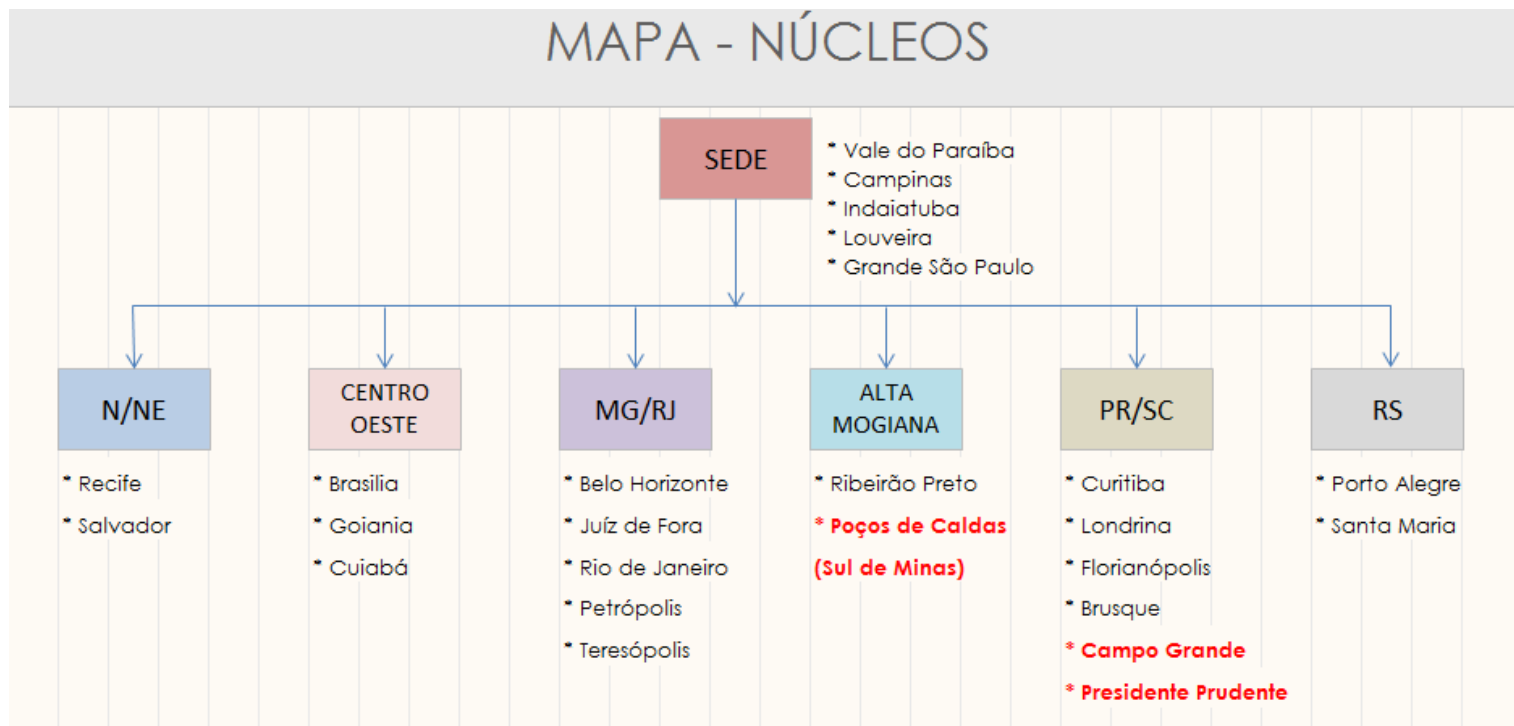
MAPA - NÚCLEOS

SEDE

* Vale do Paraíba
* Campinas
* Indaiatuba
* Louveira
* Grande São Paulo

N/NE

* Recife
* Salvador

CENTRO OESTE

* Brasilia
* Goiania
* Cuiabá

MG/RJ

* Belo Horizonte
* Juíz de Fora
* Rio de Janeiro
* Petrópolis
* Teresópolis

ALTA MOGIANA

* Ribeirão Preto
* Poços de Caldas (Sul de Minas)

PR/SC

* Curitiba
* Londrina
* Florianópolis
* Brusque
* Campo Grande
* Presidente Prudente

RS

* Porto Alegre
* Santa Maria